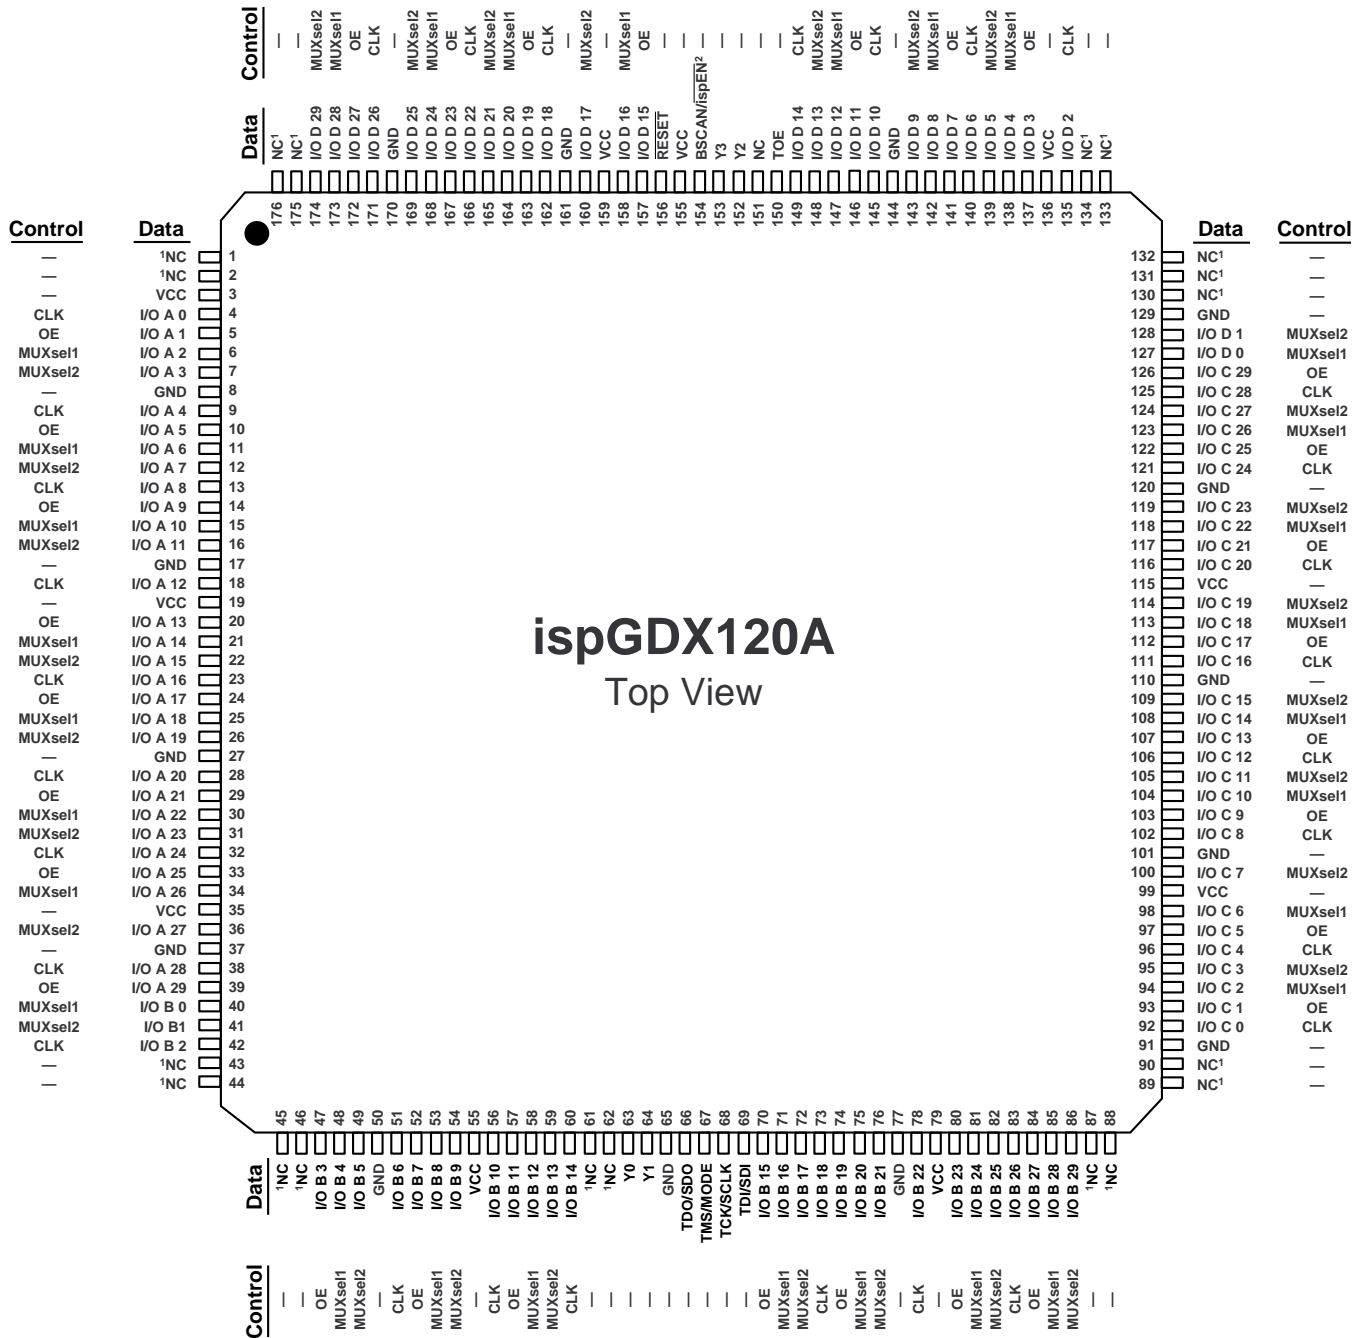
Control
— — MUXsel2 MUXsel1 OE CLK — MUXsel2 MUXsel1 OE CLK MUXsel2 MUXsel1 OE CLK — MUXsel2 — MUXsel1 OE — — — — — — CLK MUXsel2 MUXsel1 OE CLK — MUXsel2 MUXsel1 OE CLK MUXsel2 MUXsel1 OE — CLK — —

Data
NC¹ NC¹ I/O D 29 I/O D 28 I/O D 27 I/O D 26 GND I/O D 25 I/O D 24 I/O D 23 I/O D 22 I/O D 21 I/O D 20 I/O D 19 I/O D 18 GND I/O D 17 VCC I/O D 16 I/O D 15 RESET VCC BSCAN/ispEN² Y3 Y2 NC TOE I/O D 14 I/O D 13 I/O D 12 I/O D 11 I/O D 10 GND I/O D 9 I/O D 8 I/O D 7 I/O D 6 I/O D 5 I/O D 4 I/O D 3 VCC I/O D 2 NC¹ NC¹

176 175 174 173 172 171 170 169 168 167 166 165 164 163 162 161 160 159 158 157 156 155 154 153 152 151 150 149 148 147 146 145 144 143 142 141 140 139 138 137 136 135 134 133

| Control | Data | Pin |
|---|---|---|
| — | ¹NC | 1 |
| — | ¹NC | 2 |
| — | VCC | 3 |
| CLK | I/O A 0 | 4 |
| OE | I/O A 1 | 5 |
| MUXsel1 | I/O A 2 | 6 |
| MUXsel2 | I/O A 3 | 7 |
| — | GND | 8 |
| CLK | I/O A 4 | 9 |
| OE | I/O A 5 | 10 |
| MUXsel1 | I/O A 6 | 11 |
| MUXsel2 | I/O A 7 | 12 |
| CLK | I/O A 8 | 13 |
| OE | I/O A 9 | 14 |
| MUXsel1 | I/O A 10 | 15 |
| MUXsel2 | I/O A 11 | 16 |
| — | GND | 17 |
| CLK | I/O A 12 | 18 |
| — | VCC | 19 |
| OE | I/O A 13 | 20 |
| MUXsel1 | I/O A 14 | 21 |
| MUXsel2 | I/O A 15 | 22 |
| CLK | I/O A 16 | 23 |
| OE | I/O A 17 | 24 |
| MUXsel1 | I/O A 18 | 25 |
| MUXsel2 | I/O A 19 | 26 |
| — | GND | 27 |
| CLK | I/O A 20 | 28 |
| OE | I/O A 21 | 29 |
| MUXsel1 | I/O A 22 | 30 |
| MUXsel2 | I/O A 23 | 31 |
| CLK | I/O A 24 | 32 |
| OE | I/O A 25 | 33 |
| MUXsel1 | I/O A 26 | 34 |
| — | VCC | 35 |
| MUXsel2 | I/O A 27 | 36 |
| — | GND | 37 |
| CLK | I/O A 28 | 38 |
| OE | I/O A 29 | 39 |
| MUXsel1 | I/O B 0 | 40 |
| MUXsel2 | I/O B1 | 41 |
| CLK | I/O B 2 | 42 |
| — | ¹NC | 43 |
| — | ¹NC | 44 |

ispGDX120A
Top View

| Pin | Data | Control |
|---|---|---|
| 132 | NC¹ | — |
| 131 | NC¹ | — |
| 130 | NC¹ | — |
| 129 | GND | — |
| 128 | I/O D 1 | MUXsel2 |
| 127 | I/O D 0 | MUXsel1 |
| 126 | I/O C 29 | OE |
| 125 | I/O C 28 | CLK |
| 124 | I/O C 27 | MUXsel2 |
| 123 | I/O C 26 | MUXsel1 |
| 122 | I/O C 25 | OE |
| 121 | I/O C 24 | CLK |
| 120 | GND | — |
| 119 | I/O C 23 | MUXsel2 |
| 118 | I/O C 22 | MUXsel1 |
| 117 | I/O C 21 | OE |
| 116 | I/O C 20 | CLK |
| 115 | VCC | — |
| 114 | I/O C 19 | MUXsel2 |
| 113 | I/O C 18 | MUXsel1 |
| 112 | I/O C 17 | OE |
| 111 | I/O C 16 | CLK |
| 110 | GND | — |
| 109 | I/O C 15 | MUXsel2 |
| 108 | I/O C 14 | MUXsel1 |
| 107 | I/O C 13 | OE |
| 106 | I/O C 12 | CLK |
| 105 | I/O C 11 | MUXsel2 |
| 104 | I/O C 10 | MUXsel1 |
| 103 | I/O C 9 | OE |
| 102 | I/O C 8 | CLK |
| 101 | GND | — |
| 100 | I/O C 7 | MUXsel2 |
| 99 | VCC | — |
| 98 | I/O C 6 | MUXsel1 |
| 97 | I/O C 5 | OE |
| 96 | I/O C 4 | CLK |
| 95 | I/O C 3 | MUXsel2 |
| 94 | I/O C 2 | MUXsel1 |
| 93 | I/O C 1 | OE |
| 92 | I/O C 0 | CLK |
| 91 | GND | — |
| 90 | NC¹ | — |
| 89 | NC¹ | — |

45 46 47 48 49 50 51 52 53 54 55 56 57 58 59 60 61 62 63 64 65 66 67 68 69 70 71 72 73 74 75 76 77 78 79 80 81 82 83 84 85 86 87 88

Data
¹NC ¹NC I/O B 3 I/O B 4 I/O B 5 GND I/O B 6 I/O B 7 I/O B 8 I/O B 9 VCC I/O B 10 I/O B 11 I/O B 12 I/O B 13 I/O B 14 ¹NC ¹NC Y0 Y1 GND TDO/SDO TMS/MODE TCK/SCLK TDI/SDI I/O B 15 I/O B 16 I/O B 17 I/O B 18 I/O B 19 I/O B 20 I/O B 21 GND I/O B 22 VCC I/O B 23 I/O B 24 I/O B 25 I/O B 26 I/O B 27 I/O B 28 I/O B 29 ¹NC ¹NC

Control
— — OE MUXsel1 MUXsel2 — CLK OE MUXsel1 MUXsel2 — CLK OE MUXsel1 MUXsel2 CLK — — — — — — — — — OE MUXsel1 MUXsel2 CLK OE MUXsel1 MUXsel2 — CLK — OE MUXsel1 MUXsel2 CLK OE MUXsel1 MUXsel2 — —